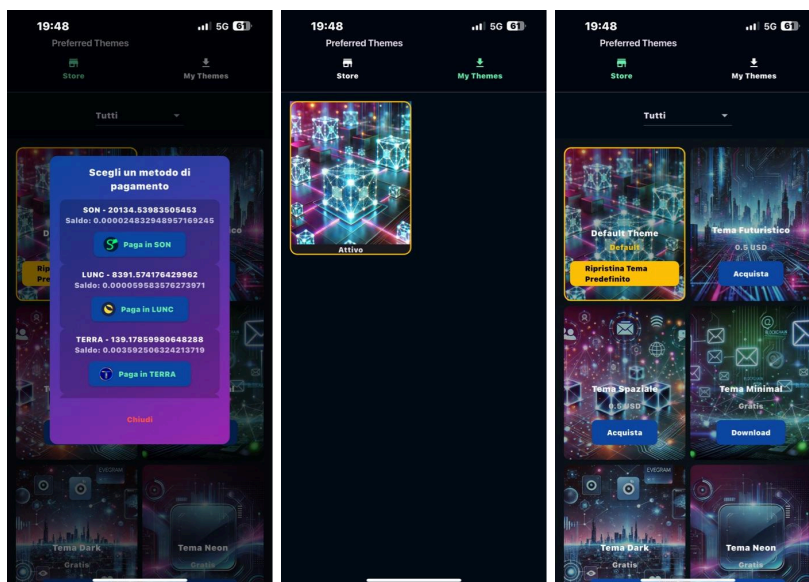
19:48
5G 61
Preferred Themes
Store
My Themes
Tutti
Scegli un metodo di pagamento
SON - 20134.53983505453
Saldo: 0.000024832948957169245
Paga in SON
LUNC - 8391.574176429962
Saldo: 0.000059583576273971
Paga in LUNC
TERRA - 139.17859980648288
Saldo: 0.003592506324213719
Paga in TERRA
Chiudi
Rip
Pre
D
Tema Dark
Gratis
Tema Neon
Gratis

19:48
5G 61
Preferred Themes
Store
My Themes
Attivo

19:48
5G 61
Preferred Themes
Store
My Themes
Tutti
Default Theme
Default
Ripristina Tema Predefinito
Tema Futuristico
0.5 USD
Acquista
Tema Spaziale
0.6 USD
Acquista
Tema Minimal
Gratis
Download
EVEGRAM
Tema Dark
Gratis
Tema Neon
Gratis